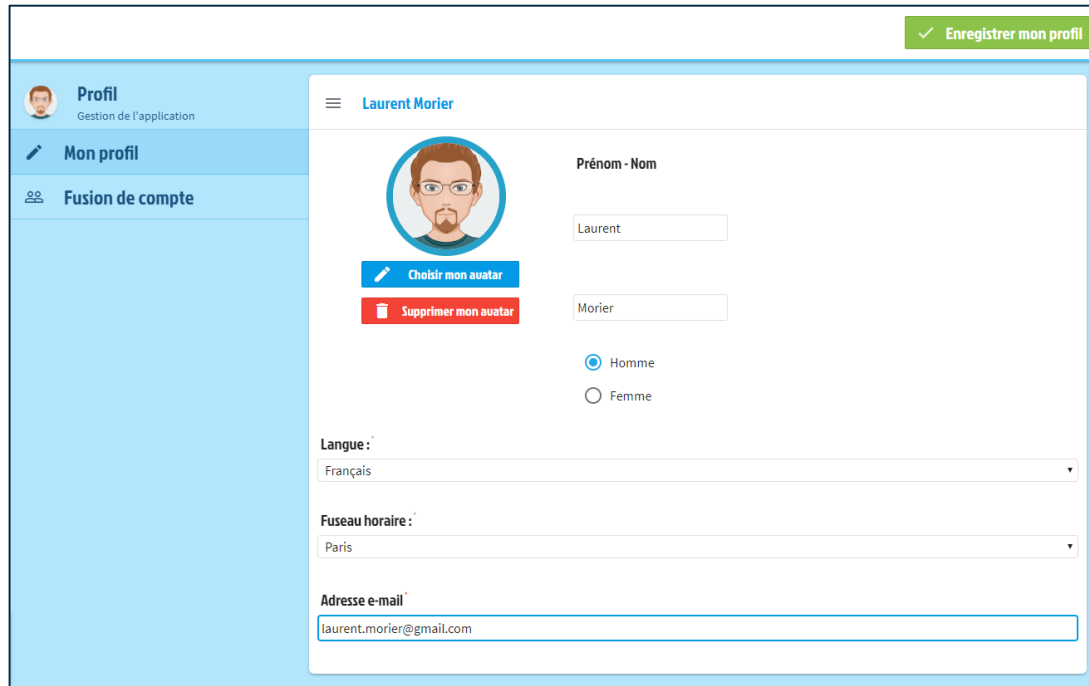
Enregistrer mon profil

Profil
Gestion de l'application

Mon profil

Fusion de compte

Laurent Morier

Choisir mon avatar

Supprimer mon avatar

Prénom - Nom

Laurent

Morier

Homme

Femme

Langue : *

Français

Fuseau horaire : *

Paris

Adresse e-mail *

laurent.morier@gmail.com